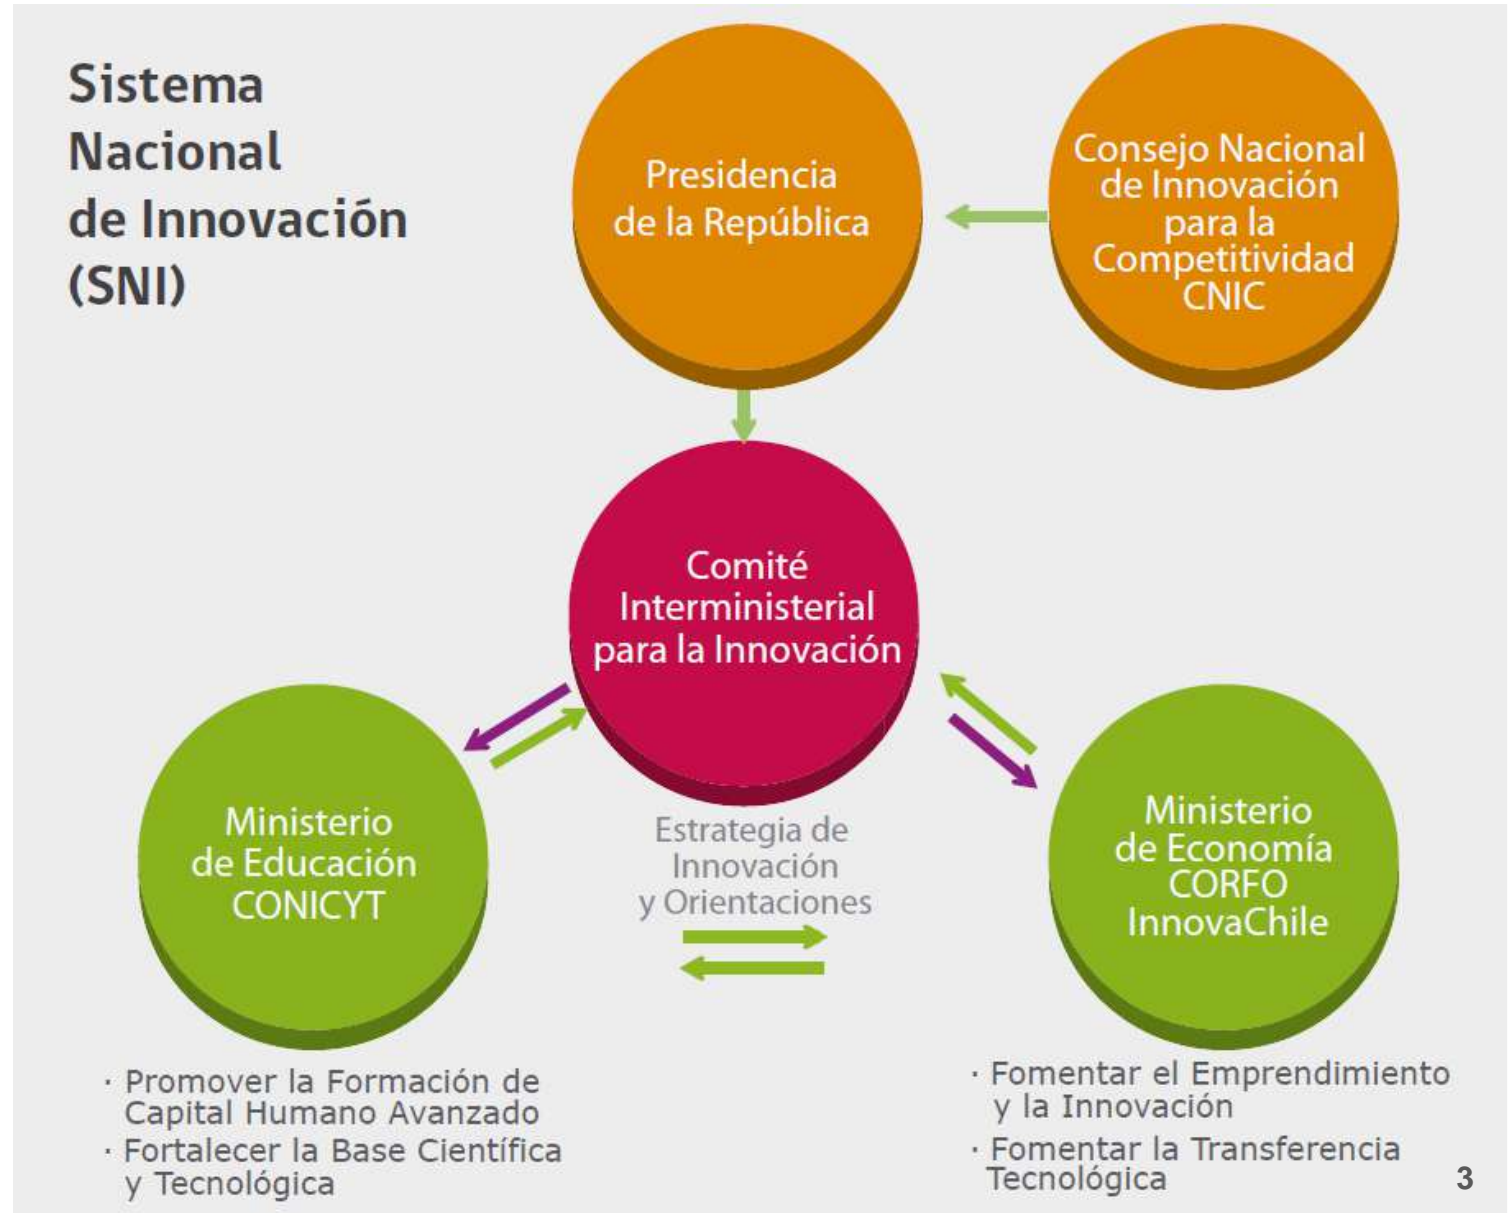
Sistema Nacional de Innovación (SNI)

Presidencia de la República

Consejo Nacional de Innovación para la Competitividad CNIC

Comité Interministerial para la Innovación

Ministerio de Educación CONICYT

Estrategia de Innovación y Orientaciones

Ministerio de Economía CORFO InnovaChile

· Promover la Formación de Capital Humano Avanzado
· Fortalecer la Base Científica y Tecnológica

· Fomentar el Emprendimiento y la Innovación
· Fomentar la Transferencia Tecnológica

3